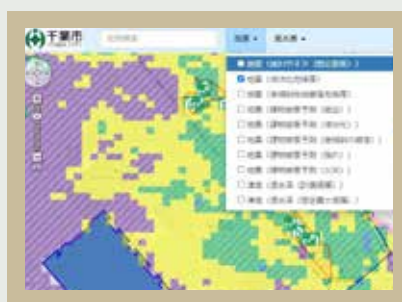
千葉市
CHIBA CITY

地図 ▾
航空写真 ▾

地図（揺れやすさ（想定震度））
地図（液状化危険度）
地図（急傾斜地崩壊危険箇所）
地図（建物被害予測（揺れ））
地図（建物被害予測（液状化））
地図（建物被害予測（急傾斜地崩壊））
地図（建物被害予測（焼失））
地図（建物被害予測（全壊））
津波（浸水深（計画規模））
津波（浸水深（想定最大規模））